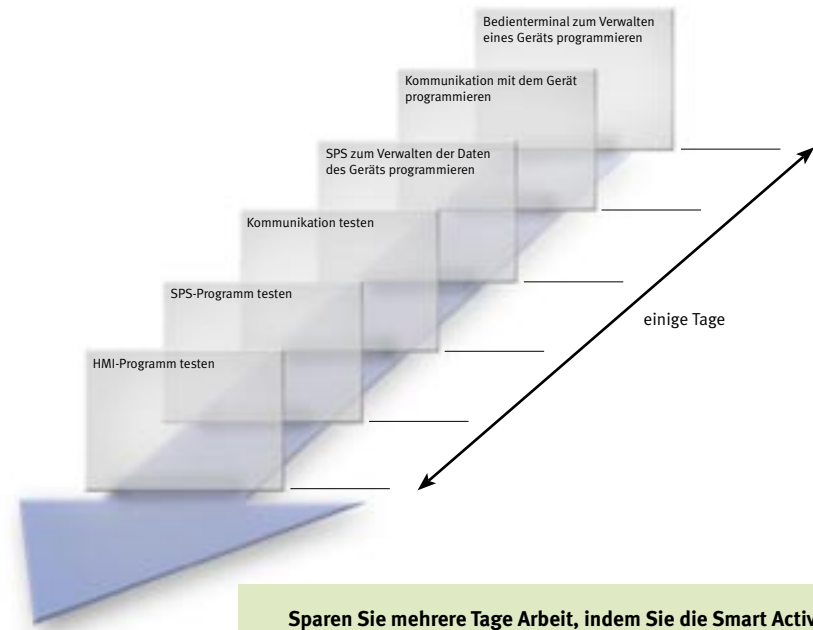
Bedienterminal zum Verwalten eines Geräts programmieren

Kommunikation mit dem Gerät programmieren

SPS zum Verwalten der Daten des Geräts programmieren

Kommunikation testen

SPS-Programm testen

HMI-Programm testen

einige Tage

Sparen Sie mehrere Tage Arbeit, indem Sie die Smart Activ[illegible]